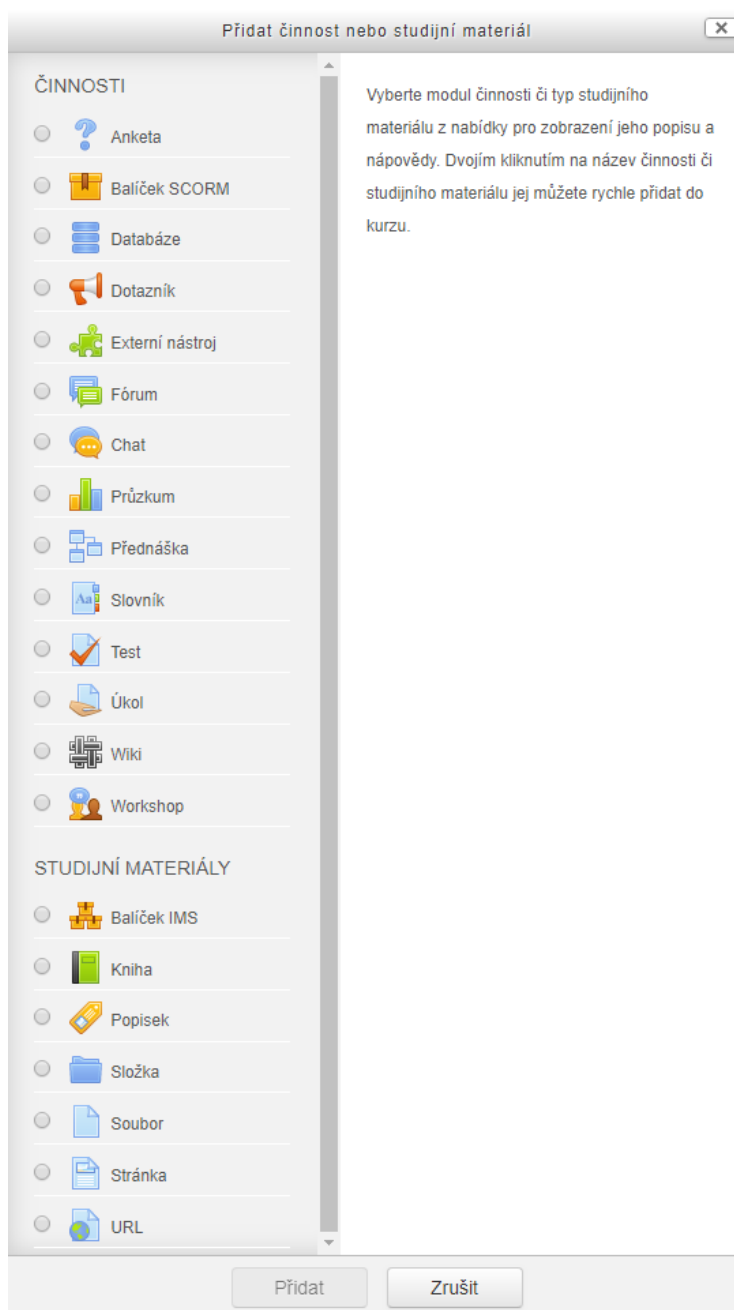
Přidat činnost nebo studijní materiál

ČINNOSTI

Anketa

Balíček SCORM

Databáze

Dotazník

Externí nástroj

Fórum

Chat

Průzkum

Přednáška

Slovník

Test

Úkol

Wiki

Workshop

STUDIJNÍ MATERIÁLY

Balíček IMS

Kniha

Popisek

Složka

Soubor

Stránka

URL

Vyberte modul činnosti či typ studijního materiálu z nabídky pro zobrazení jeho popisu a nápovědy. Dvojím kliknutím na název činnosti či studijního materiálu jej můžete rychle přidat do kurzu.

Přidat

Zrušit